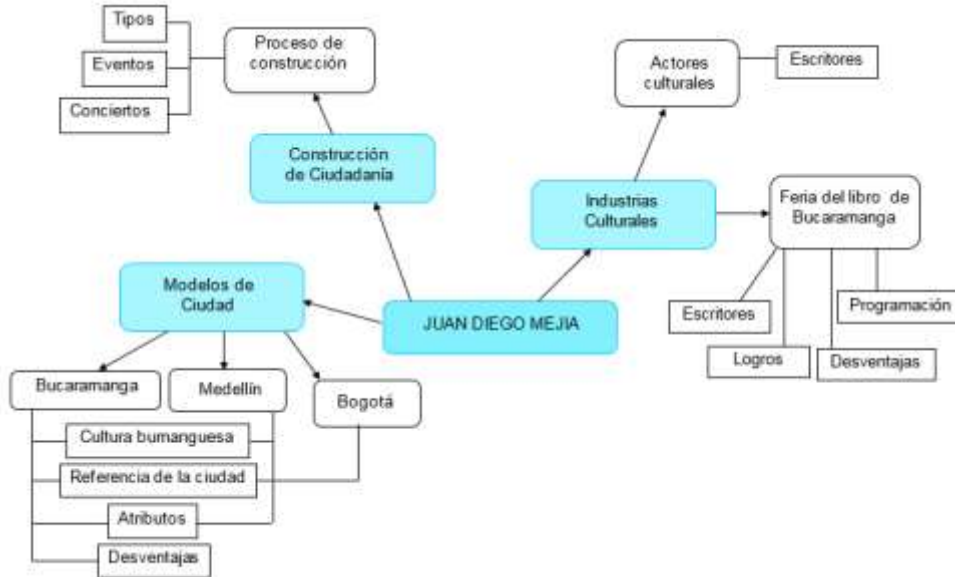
Tipos

Eventos

Conciertos

Proceso de construcción

Construcción de Ciudadanía

Actores culturales

Escritores

Industrias Culturales

Feria del libro de Bucaramanga

Modelos de Ciudad

JUAN DIEGO MEJIA

Escritores

Programación

Logros

Desventajas

Bucaramanga

Medellín

Bogotá

Cultura bumanguesa

Referencia de la ciudad

Atributos

Desventajas